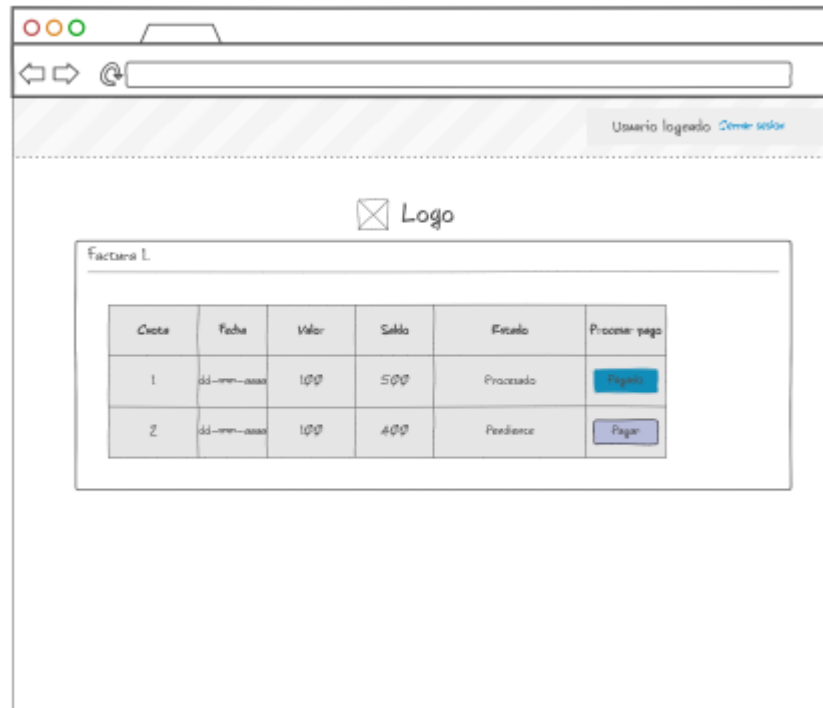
Usuario logeado Cerrar sesión

Logo

Factura 1.

| Cuota | Fecha | Valor | Saldo | Estado | Procesar pago |
|---|---|---|---|---|---|
| 1 | dd-mm-aaaa | 100 | 500 | Procesado | Pagado |
| 2 | dd-mm-aaaa | 100 | 400 | Pendiente | Pagar |